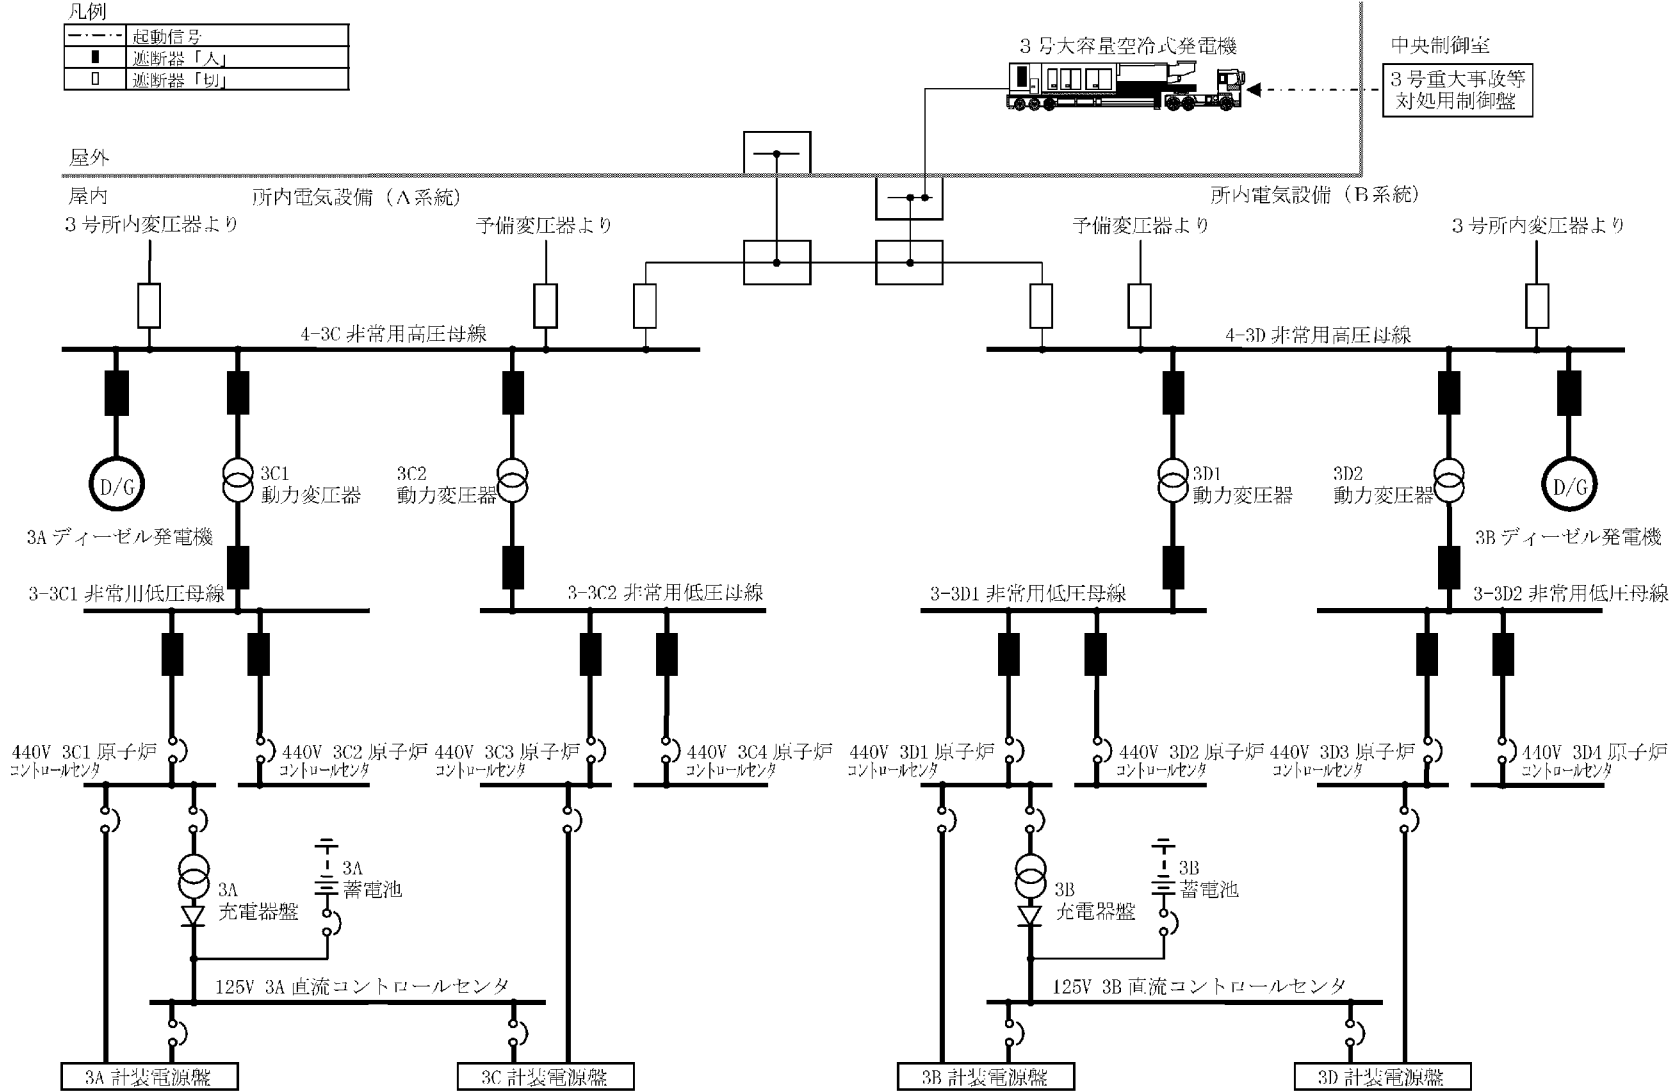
凡例

| | |
|---|---|
| ─・・─ | 起動信号 |
| ▮ | 遮断器「入」 |
| ▯ | 遮断器「切」 |

3号大容量空冷式発電機

中央制御室

3号重大事故等対処用制御盤

屋外

屋内

所内電気設備（A系統）

所内電気設備（B系統）

3号所内変圧器より

予備変圧器より

予備変圧器より

3号所内変圧器より

4-3C 非常用高圧母線

4-3D 非常用高圧母線

D/G

3Aディーゼル発電機

3C1 動力変圧器

3C2 動力変圧器

3D1 動力変圧器

3D2 動力変圧器

D/G

3Bディーゼル発電機

3-3C1 非常用低圧母線

3-3C2 非常用低圧母線

3-3D1 非常用低圧母線

3-3D2 非常用低圧母線

440V 3C1 原子炉 コントロールセンタ

440V 3C2 原子炉 コントロールセンタ

440V 3C3 原子炉 コントロールセンタ

440V 3C4 原子炉 コントロールセンタ

440V 3D1 原子炉 コントロールセンタ

440V 3D2 原子炉 コントロールセンタ

440V 3D3 原子炉 コントロールセンタ

440V 3D4 原子炉 コントロールセンタ

3A 充電器盤

3A 蓄電池

3B 充電器盤

3B 蓄電池

125V 3A 直流コントロールセンタ

125V 3B 直流コントロールセンタ

3A 計装電源盤

3C 計装電源盤

3B 計装電源盤

3D 計装電源盤